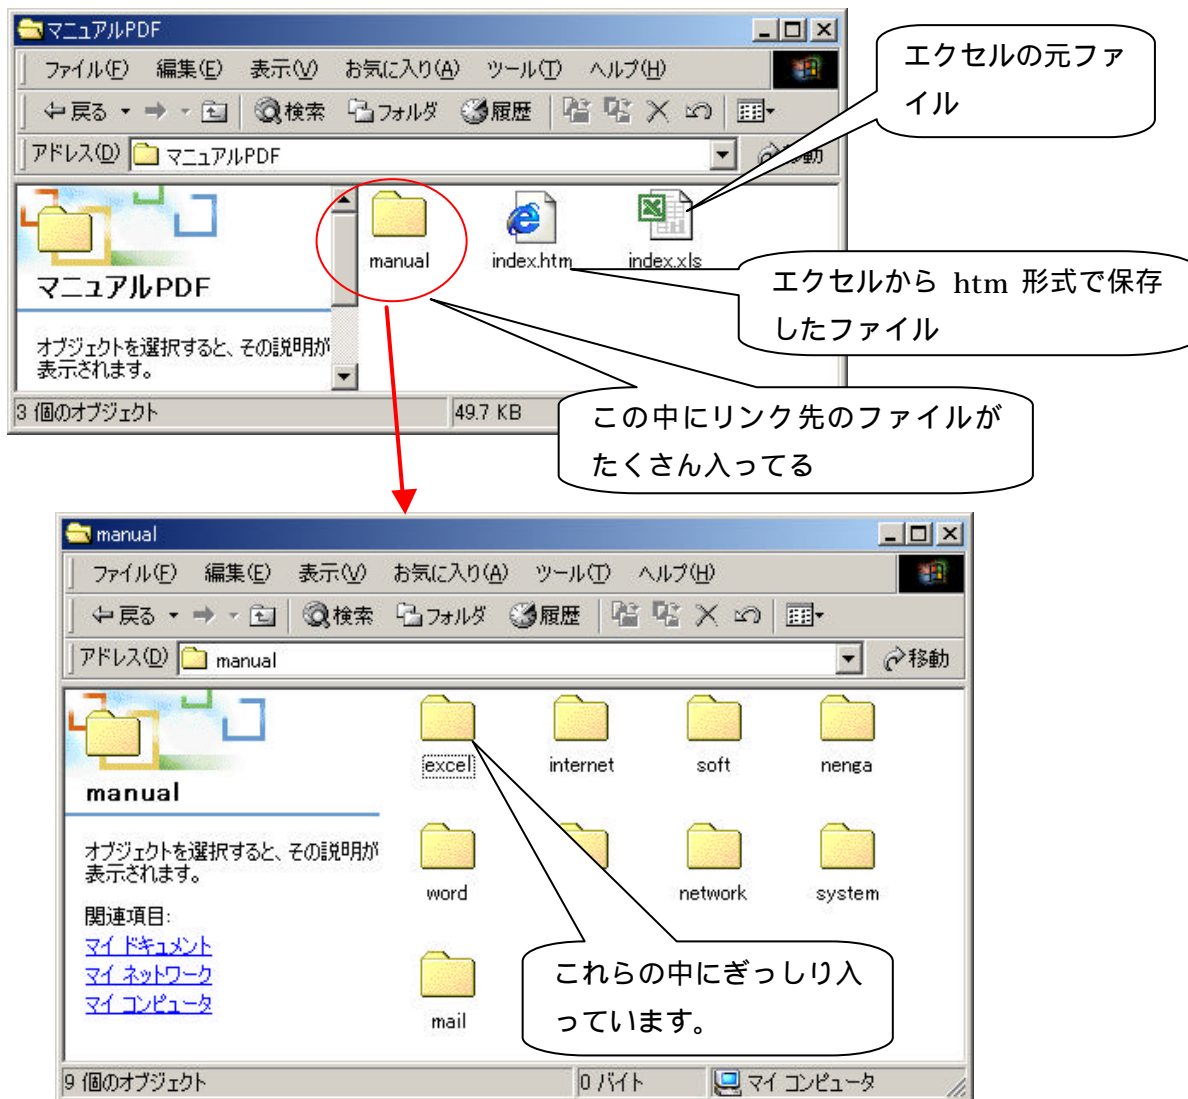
マニュアルPDF

ファイル(F) 編集(E) 表示(V) お気に入り(A) ツール(T) ヘルプ(H)

戻る 検索 フォルダ 履歴

アドレス(D) マニュアルPDF 移動

マニュアルPDF

オブジェクトを選択すると、その説明が表示されます。

manual index.htm index.xls

3 個のオブジェクト 49.7 KB

エクセルの元ファイル

エクセルから htm 形式で保存したファイル

この中にリンク先のファイルがたくさん入ってる

manual

ファイル(F) 編集(E) 表示(V) お気に入り(A) ツール(T) ヘルプ(H)

戻る 検索 フォルダ 履歴

アドレス(D) manual 移動

manual

オブジェクトを選択すると、その説明が表示されます。

関連項目:
マイ ドキュメント
マイ ネットワーク
マイ コンピュータ

excel internet soft nenga

word network system

mail

これらの中にぎっしり入っています。

9 個のオブジェクト 0 バイト マイ コンピュータ